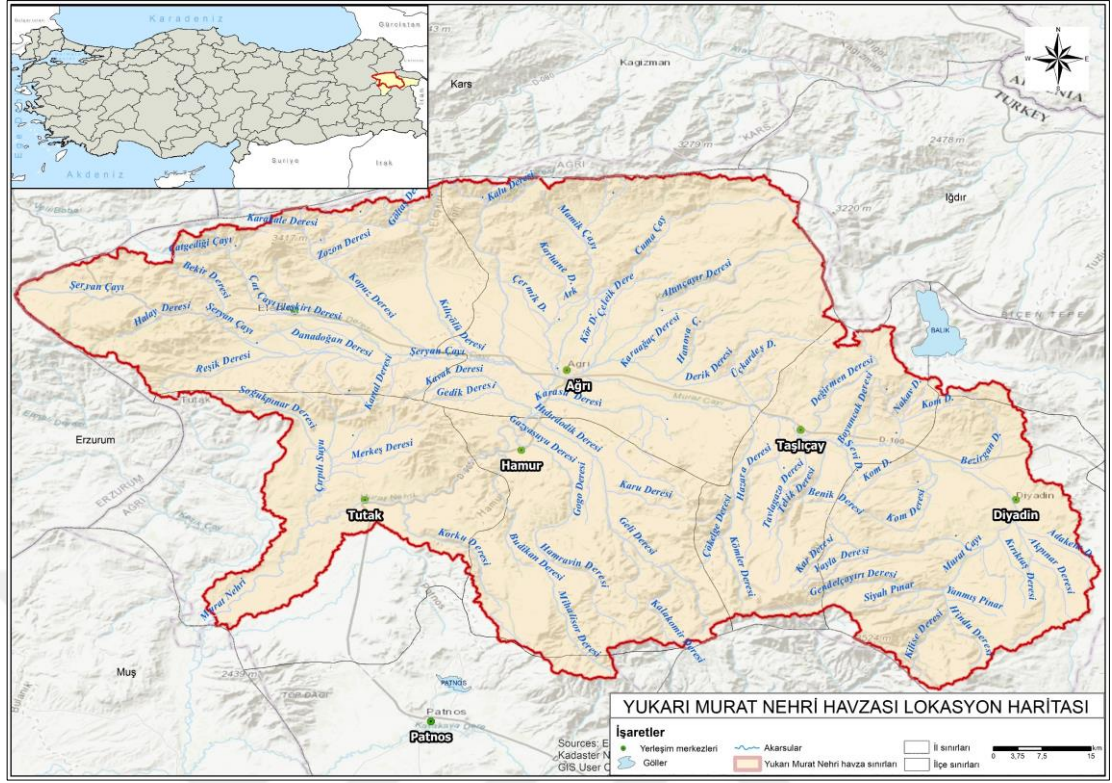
Karadeniz
Gürcistan
Akdeniz
Suriye
Irak
N
W
E
S
Kars
Kagizman
ARMENIA
TURKEY
AGRI
KARS
2478 m
3279 m
3220 m
Iğdır
BALIK
ÇİÇEN TEPE
Erzurum
ERZURUM
Muş
Patnos
PATNOS
Tutak
Kalu Deresi
Karakale Deresi
Gölira Deresi
Katgediği Çayı
3417 m
Zozan Deresi
Mumik Çayı
Cumaçay
Karhane D.
Şeryan Çayı
Bekle Deresi
Çat Çayı
Eleşkirt Deresi
Kopuz Deresi
Çermik D.
Ark
Kör D.
Çeltik Dere
Atıncayır Deresi
Halaç Deresi
Şeryan Çayı
Danadoğan Deresi
Kılıçlılı Deresi
Karaağaç Deresi
Hamiyye C.
Reşik Deresi
Şeryan Çayı
Derik Deresi
Üçkardeş D.
Ağrı
Karuk Deresi
Gedik Deresi
Karasu Deresi
Soğukpınar Deresi
Kartal Deresi
Hıdırdedik Deresi
Değirmen Deresi
Bayıncak Deresi
Nakan D.
Kom D.
Taşlıçay
D-100
Merkeş Deresi
Gözyaşıyu Deresi
Hamur
Sarı D.
Kom D.
Bezirgan D.
Çırpılı Suyu
Karu Deresi
Hazara Deresi
Tavlagözü Deresi
Çelik Deresi
Benik Deresi
Kom Deresi
Diyadin
Tutak
Gogo Deresi
Geli Deresi
Çukdağı Deresi
Kimler Deresi
Kar Deresi
Adakent
Murat Nehri
Korku Deresi
Hamravin Deresi
Budikan Deresi
Yayla Deresi
Murat Çayı
Kırıkkaş Deresi
Akpınar Deresi
Gendelçayırı Deresi
Mihaltor Deresi
Kalakomir Deresi
Siyah Pınar
Yanmış Pınar
Kilise Deresi
Hıyalu Deresi
2433 m
Patnos
YUKARI MURAT NEHRİ HAVZASI LOKASYON HARİTASI
İşaretler
Yerleşim merkezleri
Göller
Akarsular
Yukarı Murat Nehri havza sınırları
İl sınırları
İlçe sınırları
0 3,75 7,5 15 km
Sources: E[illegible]
Kadaster N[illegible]
GIS User C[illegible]